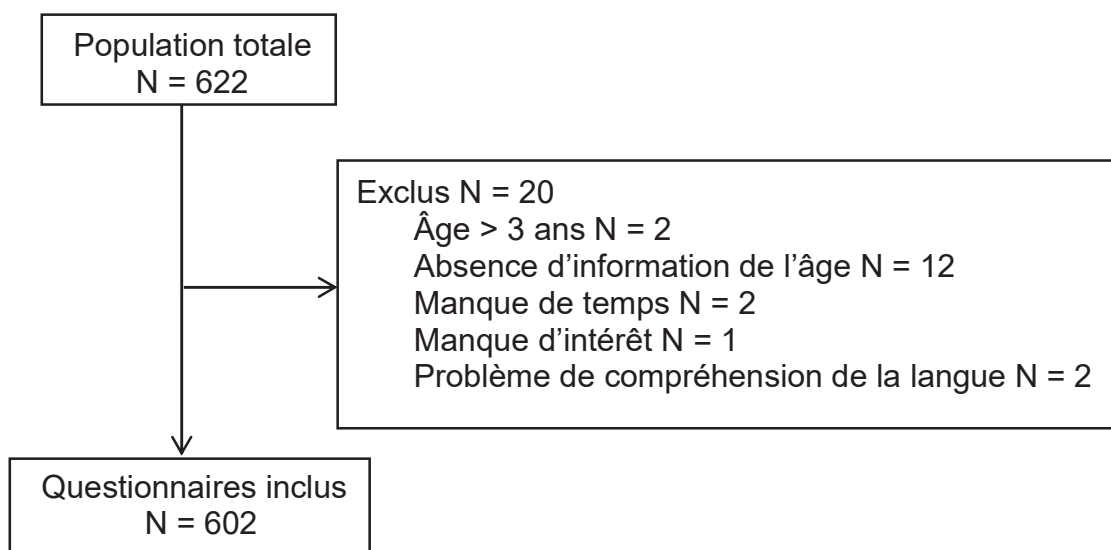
Population totale
N = 622

Exclus N = 20
Âge > 3 ans N = 2
Absence d’information de l’âge N = 12
Manque de temps N = 2
Manque d’intérêt N = 1
Problème de compréhension de la langue N = 2

Questionnaires inclus
N = 602